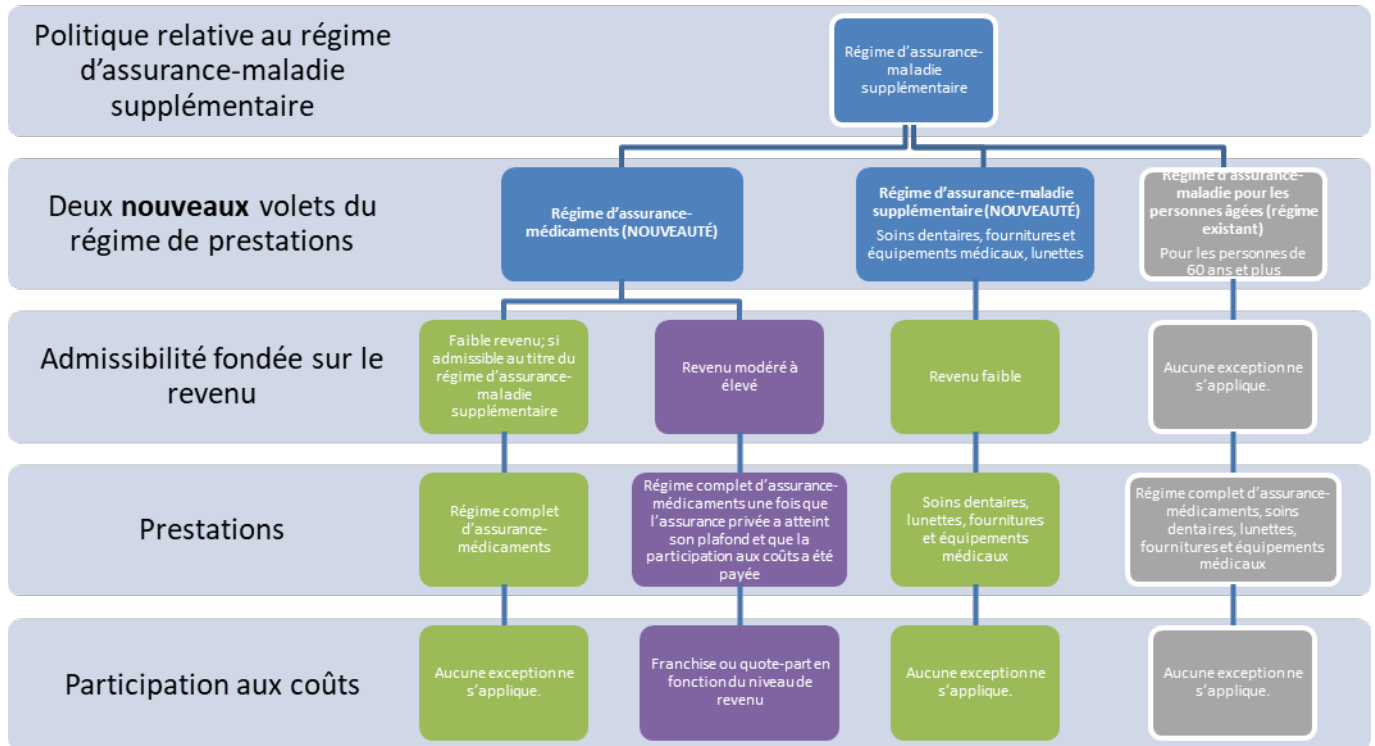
Politique relative au régime d'assurance-maladie supplémentaire

Régime d'assurance-maladie supplémentaire

Deux **nouveaux** volets du régime de prestations

Régime d'assurance-médicaments (NOUVEAUTÉ)

Régime d'assurance-maladie supplémentaire (NOUVEAUTÉ)
Soins dentaires, fournitures et équipements médicaux, lunettes

Régime d'assurance-maladie pour les personnes âgées (régime existant)
Pour les personnes de 60 ans et plus

Admissibilité fondée sur le revenu

Faible revenu; si admissible au titre du régime d'assurance-maladie supplémentaire

Revenu modéré à élevé

Revenu faible

Aucune exception ne s'applique.

Prestations

Régime complet d'assurance-médicaments

Régime complet d'assurance-médicaments une fois que l'assurance privée a atteint son plafond et que la participation aux coûts a été payée

Soins dentaires, lunettes, fournitures et équipements médicaux

Régime complet d'assurance-médicaments, soins dentaires, lunettes, fournitures et équipements médicaux

Participation aux coûts

Aucune exception ne s'applique.

Franchise ou quote-part en fonction du niveau de revenu

Aucune exception ne s'applique.

Aucune exception ne s'applique.